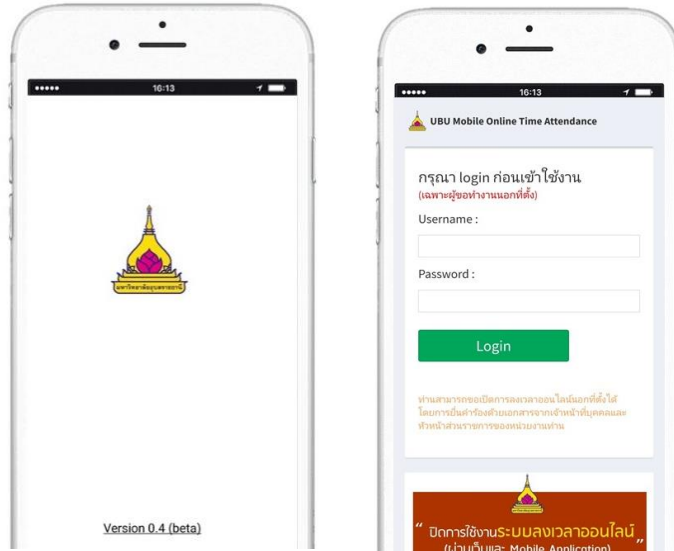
16:13

Version 0.4 (beta)

16:13

UBU Mobile Online Time Attendance

กรุณา login ก่อนเข้าใช้งาน
(เฉพาะผู้ขอทำงานนอกที่ตั้ง)

Username :

Password :

Login

ท่านสามารถขอเปิดการลงเวลาออนไลน์นอกที่ตั้งได้ โดยการยื่นคำร้องด้วยเอกสารจากเจ้าหน้าที่บุคคลและหัวหน้าส่วนราชการของหน่วยงานท่าน

" ปิดการใช้งานระบบลงเวลาออนไลน์ "
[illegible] Mobile Application)